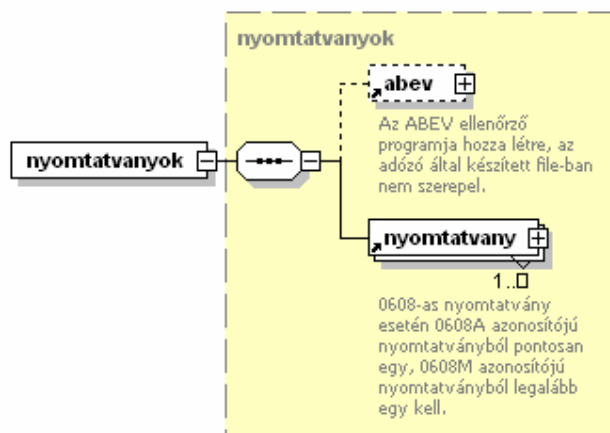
nyomtatvanyok

nyomtatvanyok

abev

Az ABEV ellenőrző programja hozza létre, az adózó által készített file-ban nem szerepel.

nyomtatvany

1..∞

0608-as nyomtatvány esetén 0608A azonosítójú nyomtatványból pontosan egy, 0608M azonosítójú nyomtatványból legalább egy kell.